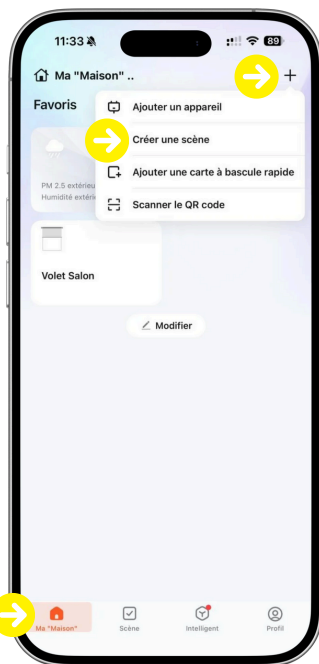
11:33

89

Ma "Maison" ..

+

Favoris

Ajouter un appareil

Créer une scène

Ajouter une carte à bascule rapide

Scanner le QR code

PM 2.5 extérieu

Humidité extérie

Volet Salon

Modifier

Ma "Maison"

Scène

Intelligent

Profil